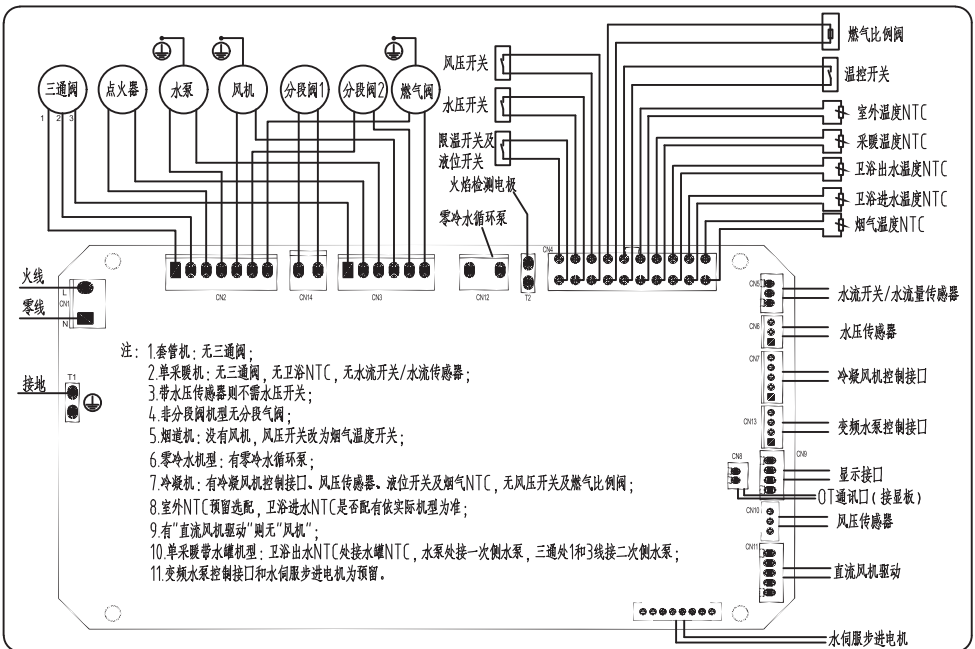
三通阀
1 2 3
点火器
水泵
风机
分段阀1
分段阀2
燃气阀
风压开关
水压开关
限温开关及液位开关
火焰检测电极
零冷水循环泵
燃气比例阀
温控开关
室外温度NTC
采暖温度NTC
卫浴出水温度NTC
卫浴进水温度NTC
烟气温度NTC
CN2
CN14
CN3
CN12
T2
CN4
火线
零线
L
CN1
N
接地
T1
CN5
水流开关/水流量传感器
CN6
水压传感器
CN7
冷凝风机控制接口
CN13
变频水泵控制接口
CN8
CN9
显示接口
OT通讯口（接显板）
CN10
风压传感器
CN11
直流风机驱动
水伺服步进电机

注：1.套管机：无三通阀；
2.单采暖机：无三通阀，无卫浴NTC，无水流开关/水流传感器；
3.带水压传感器则不需水压开关；
4.非分段阀机型无分段气阀；
5.烟道机：没有风机，风压开关改为烟气温度开关；
6.零冷水机型：有零冷水循环泵；
7.冷凝机：有冷凝风机控制接口、风压传感器、液位开关及烟气NTC，无风压开关及燃气比例阀；
8.室外NTC预留选配，卫浴进水NTC是否配有依实际机型为准；
9.有"直流风机驱动"则无"风机"；
10.单采暖带水罐机型：卫浴出水NTC处接水罐NTC，水泵处接一次侧水泵，三通处1和3线接二次侧水泵；
11.变频水泵控制接口和水伺服步进电机为预留。